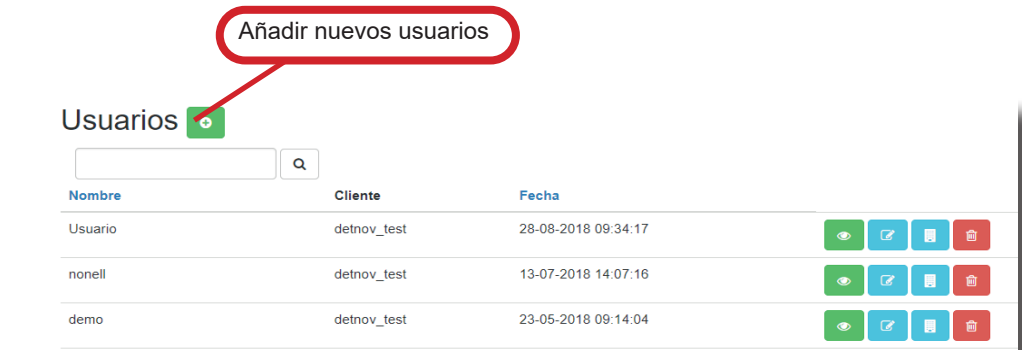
Añadir nuevos usuarios

Usuarios

| Nombre | Cliente | Fecha |
|---|---|---|
| Usuario | detnov_test | 28-08-2018 09:34:17 |
| nonell | detnov_test | 13-07-2018 14:07:16 |
| demo | detnov_test | 23-05-2018 09:14:04 |